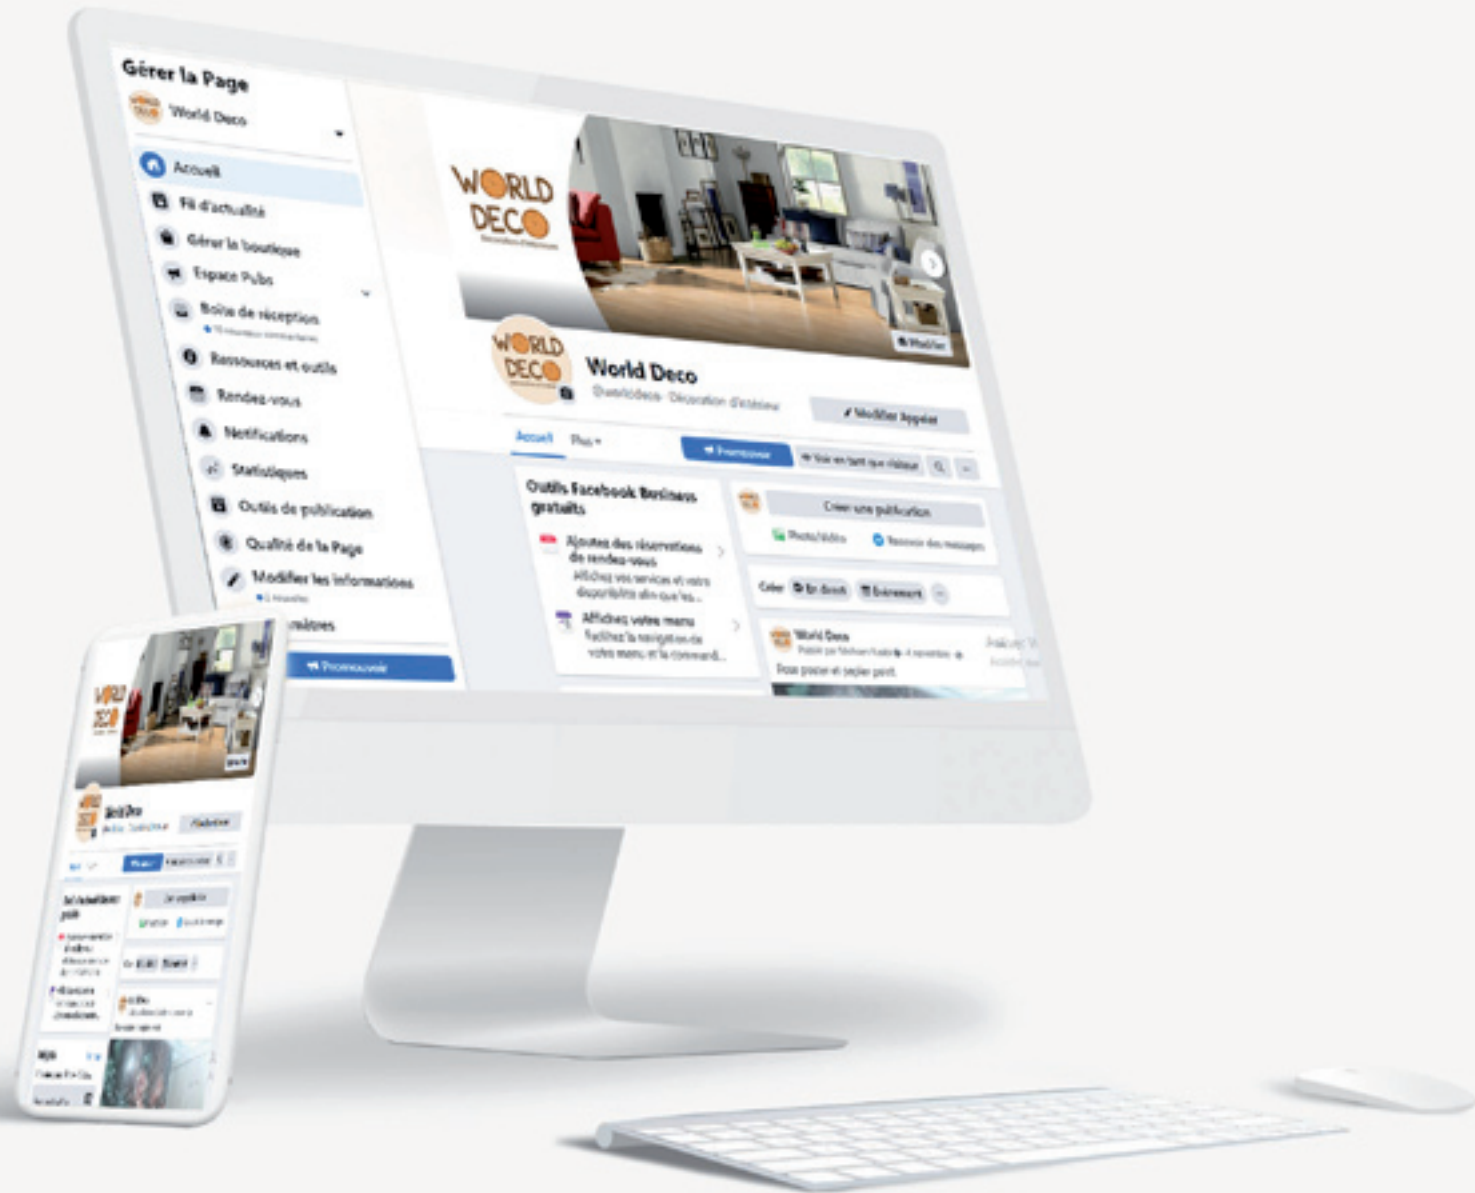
Gérer la Page
World Deco
Accueil
Fil d'actualité
Gérer la boutique
Espace Pubs
Boîte de réception
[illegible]
Ressources et outils
Rendez-vous
Notifications
Statistiques
Outils de publication
Qualité de la Page
Modifier les informations
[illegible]
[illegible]itaires
Promouvoir

WORLD DECO
Modifier
WORLD DECO
World Deco
@worlddeco · Décoration d'intérieur
Modifier Appeler
Accueil Plus
Promouvoir
Voir en tant que visiteur
Outils Facebook Business gratuits
Ajoutez des réservations de rendez-vous
Affichez vos services et votre disponibilité afin que les...
Affichez votre menu
Facilitez la navigation de votre menu et la commande...
Créer une publication
Photo/vidéo
Recevoir des messages
Créer En direct Évènement
World Deco
Publié par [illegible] · 4 novembre
Pour poster et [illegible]

WORLD DECO
World Deco
Modifier